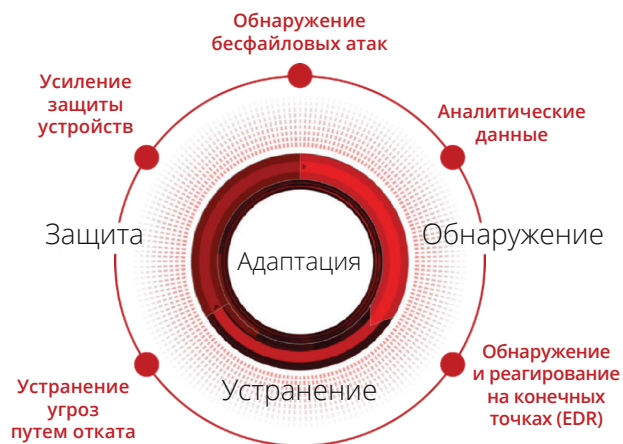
Обнаружение бесфайловых атак

Усиление защиты устройств

Аналитические данные

Защита

Адаптация

Обнаружение

Устранение

Устранение угроз путем отката

Обнаружение и реагирование на конечных точках (EDR)